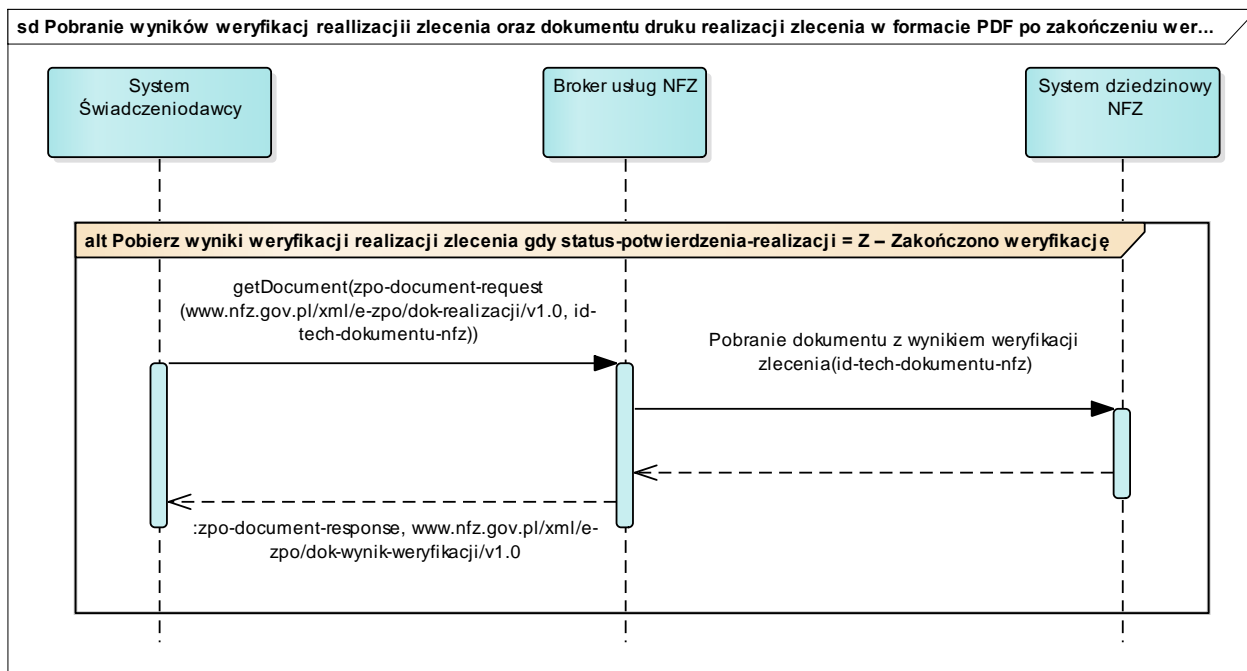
sd Pobranie wyników weryfikacj reallizacjii zlecenia oraz dokumentu druku realizacji zlecenia w formacie PDF po zakończeniu wer...

System Świadczeniodawcy

Broker usług NFZ

System dziedzinowy NFZ

alt Pobierz wyniki weryfikacji realizacji zlecenia gdy status-potwierdzenia-realizacji = Z – Zakończono weryfikację

getDocument(zpo-document-request (www.nfz.gov.pl/xml/e-zpo/dok-realizacji/v1.0, id-tech-dokumentu-nfz))

Pobranie dokumentu z wynikiem weryfikacji zlecenia(id-tech-dokumentu-nfz)

:zpo-document-response, www.nfz.gov.pl/xml/e-zpo/dok-wynik-weryfikacji/v1.0